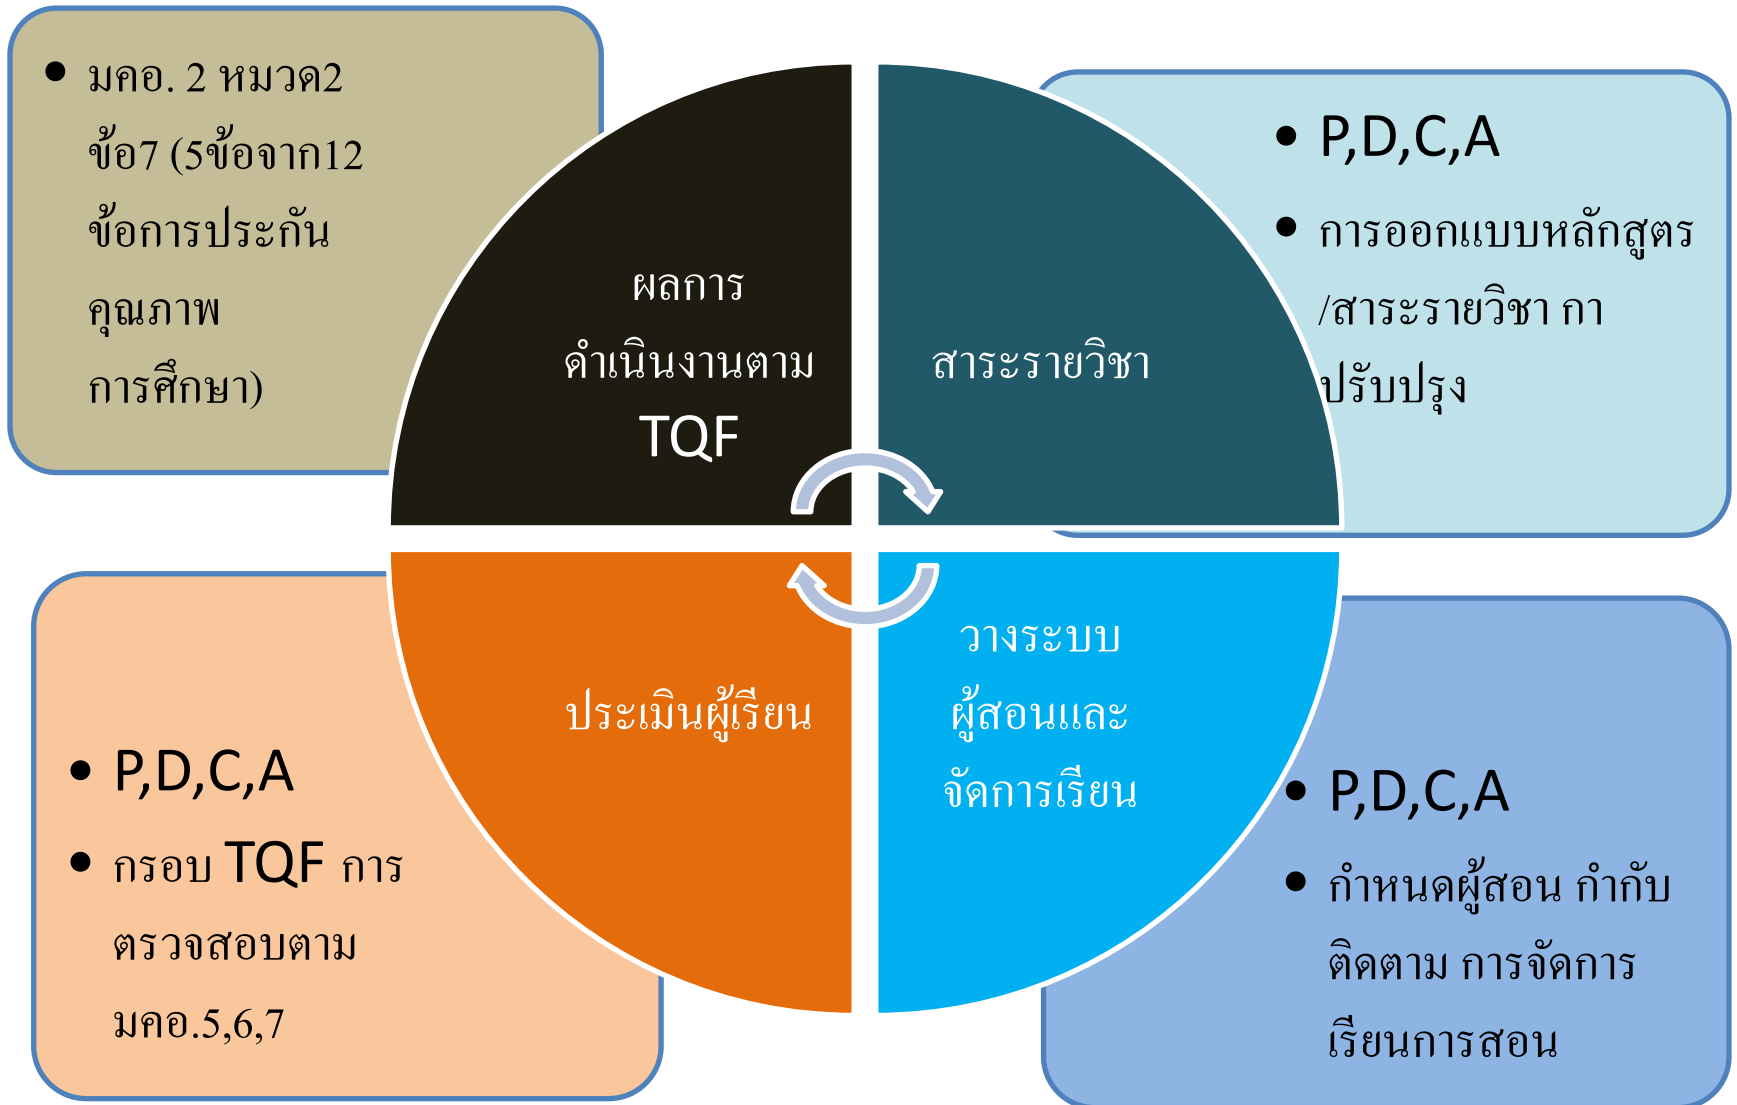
• มคอ. 2 หมวด2 ข้อ7 (5ข้อจาก12 ข้อการประกันคุณภาพการศึกษา)

ผลการดำเนินงานตาม TQF

สาระรายวิชา

• P,D,C,A
• การออกแบบหลักสูตร /สาระรายวิชา กาปรับปรุง

ประเมินผู้เรียน

วางระบบผู้สอนและจัดการเรียน

• P,D,C,A
• กรอบ TQF การตรวจสอบตาม มคอ.5,6,7

• P,D,C,A
• กำหนดผู้สอน กำกับติดตาม การจัดการเรียนการสอน